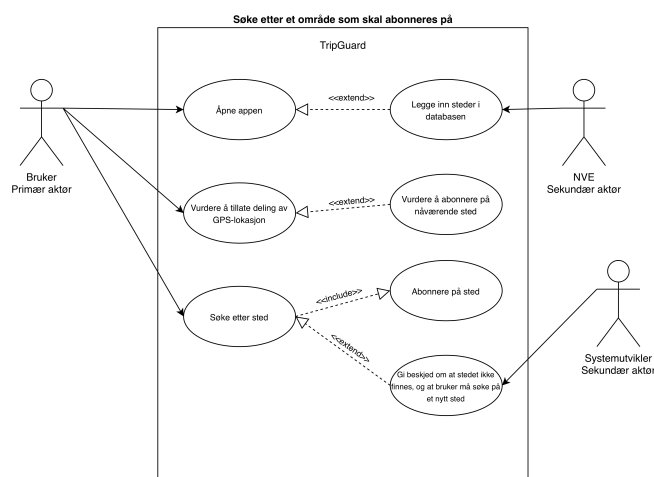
Søke etter et område som skal abonneres på

TripGuard

Bruker
Primær aktør

Åpne appen

<<extend>>

Legge inn steder i databasen

NVE
Sekundær aktør

Vurdere å tillate deling av GPS-lokasjon

<<extend>>

Vurdere å abonnere på nåværende sted

Søke etter sted

<<include>>

Abonnere på sted

<<extend>>

Gi beskjed om at stedet ikke finnes, og at bruker må søke på et nytt sted

Systemutvikler
Sekundær aktør